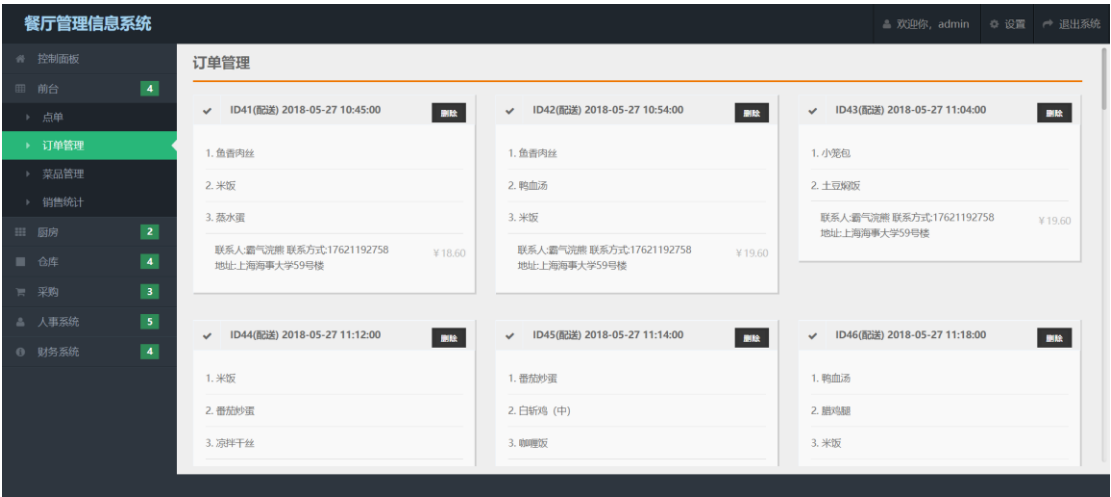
餐厅管理信息系统

欢迎你，admin　设置　退出系统

控制面板
前台 4
点单
订单管理
菜品管理
销售统计
厨房 2
仓库 4
采购 3
人事系统 5
财务系统 4

订单管理

ID41(配送) 2018-05-27 10:45:00 删除
1. 鱼香肉丝
2. 米饭
3. 蒸水蛋
联系人:霸气浣熊 联系方式:17621192758 地址:上海海事大学59号楼 ¥18.60

ID42(配送) 2018-05-27 10:54:00 删除
1. 鱼香肉丝
2. 鸭血汤
3. 米饭
联系人:霸气浣熊 联系方式:17621192758 地址:上海海事大学59号楼 ¥19.60

ID43(配送) 2018-05-27 11:04:00 删除
1. 小笼包
2. 土豆焖饭
联系人:霸气浣熊 联系方式:17621192758 地址:上海海事大学59号楼 ¥19.60

ID44(配送) 2018-05-27 11:12:00 删除
1. 米饭
2. 番茄炒蛋
3. 凉拌干丝

ID45(配送) 2018-05-27 11:14:00 删除
1. 番茄炒蛋
2. 白斩鸡（中）
3. 咖喱饭

ID46(配送) 2018-05-27 11:18:00 删除
1. 鸭血汤
2. 腊鸡腿
3. 米饭